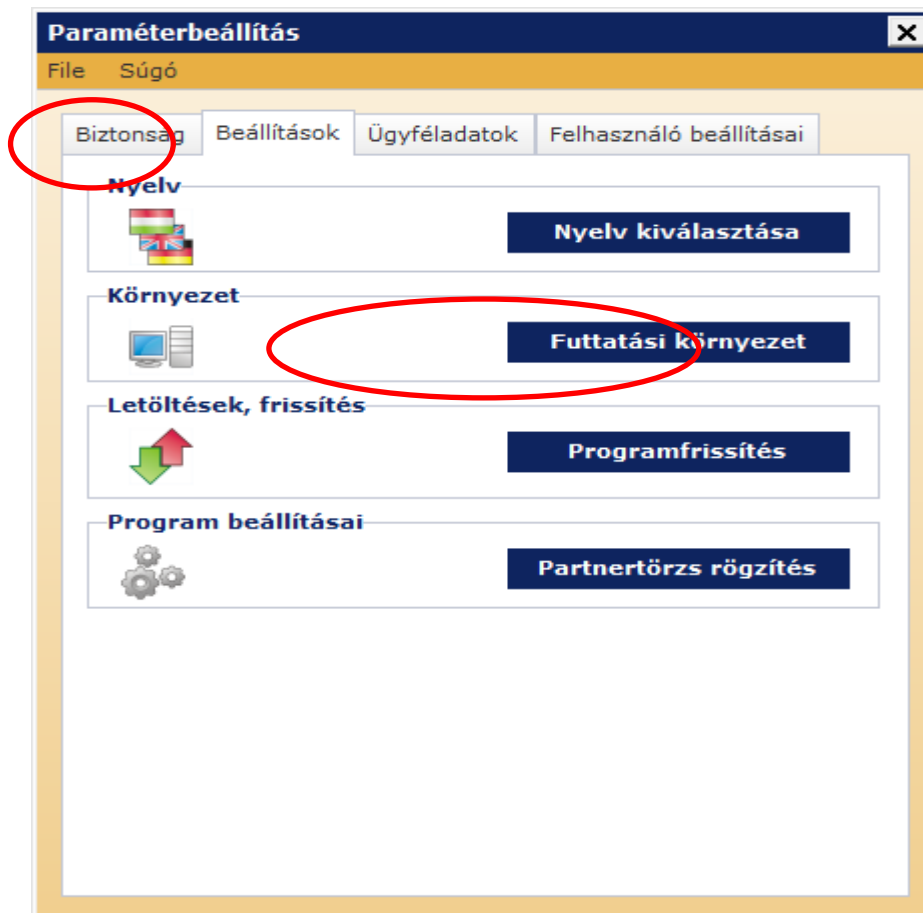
Paraméterbeállítás

File Súgó

Biztonsag Beállítások Ügyféladatok Felhasználó beállításai

Nyelv

Nyelv kiválasztása

Környezet

Futtatási környezet

Letöltések, frissítés

Programfrissítés

Program beállításai

Partnertörzs rögzítés